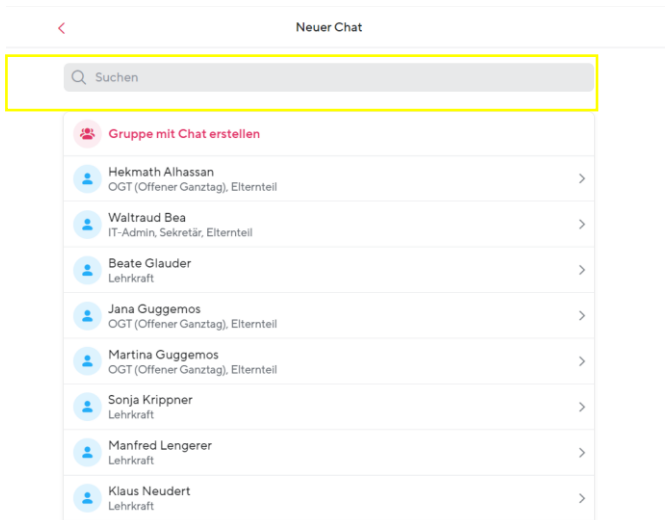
Neuer Chat

Suchen

Gruppe mit Chat erstellen

Hekmath Alhassan
OGT (Offener Ganztag), Elternteil

Waltraud Bea
IT-Admin, Sekretär, Elternteil

Beate Glauder
Lehrkraft

Jana Guggemos
OGT (Offener Ganztag), Elternteil

Martina Guggemos
OGT (Offener Ganztag), Elternteil

Sonja Krippner
Lehrkraft

Manfred Lengerer
Lehrkraft

Klaus Neudert
Lehrkraft